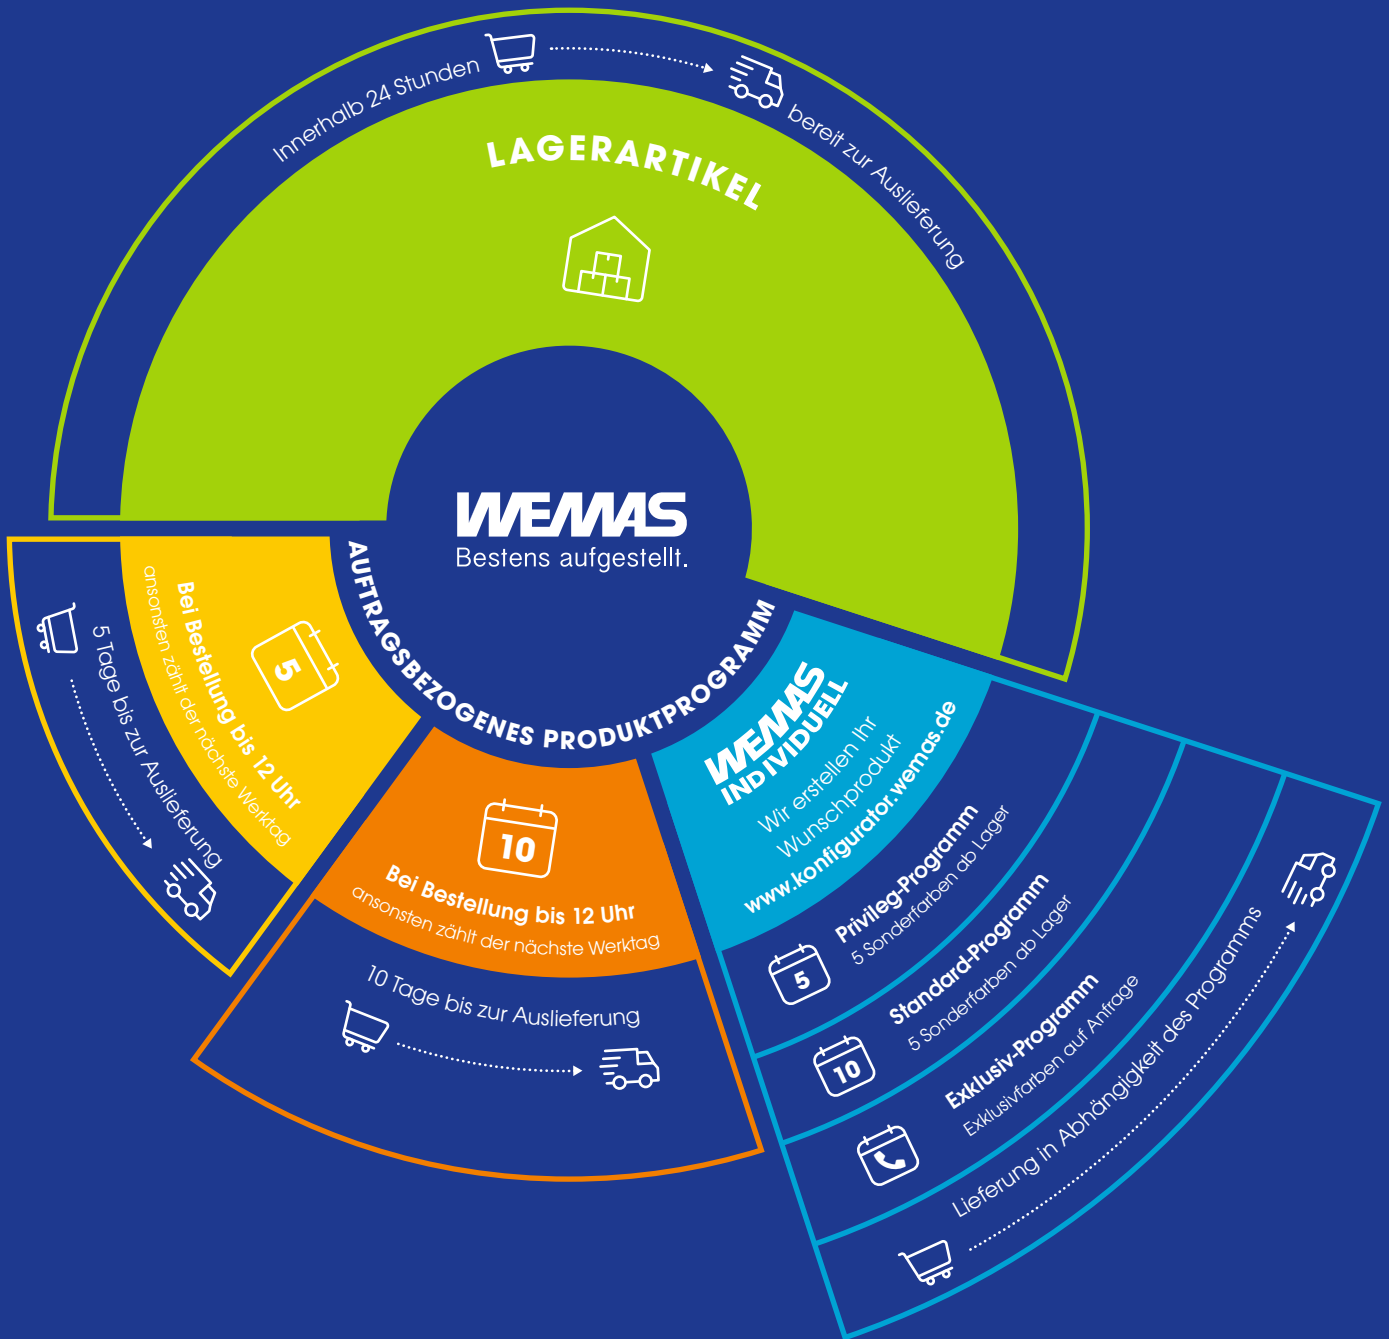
Innerhalb 24 Stunden

bereit zur Auslieferung

LAGERARTIKEL

WEMAS
Bestens aufgestellt.

AUFTRAGSBEZOGENES PRODUKTPROGRAMM

5

Bei Bestellung bis 12 Uhr
ansonsten zählt der nächste Werktag

5 Tage bis zur Auslieferung

10

Bei Bestellung bis 12 Uhr
ansonsten zählt der nächste Werktag

10 Tage bis zur Auslieferung

WEMAS INDIVIDUELL
Wir erstellen Ihr Wunschprodukt
www.konfigurator.wemas.de

5
Privileg-Programm
5 Sonderfarben ab Lager

10
Standard-Programm
5 Sonderfarben ab Lager

Exklusiv-Programm
Exklusivfarben auf Anfrage

Lieferung in Abhängigkeit des Programms